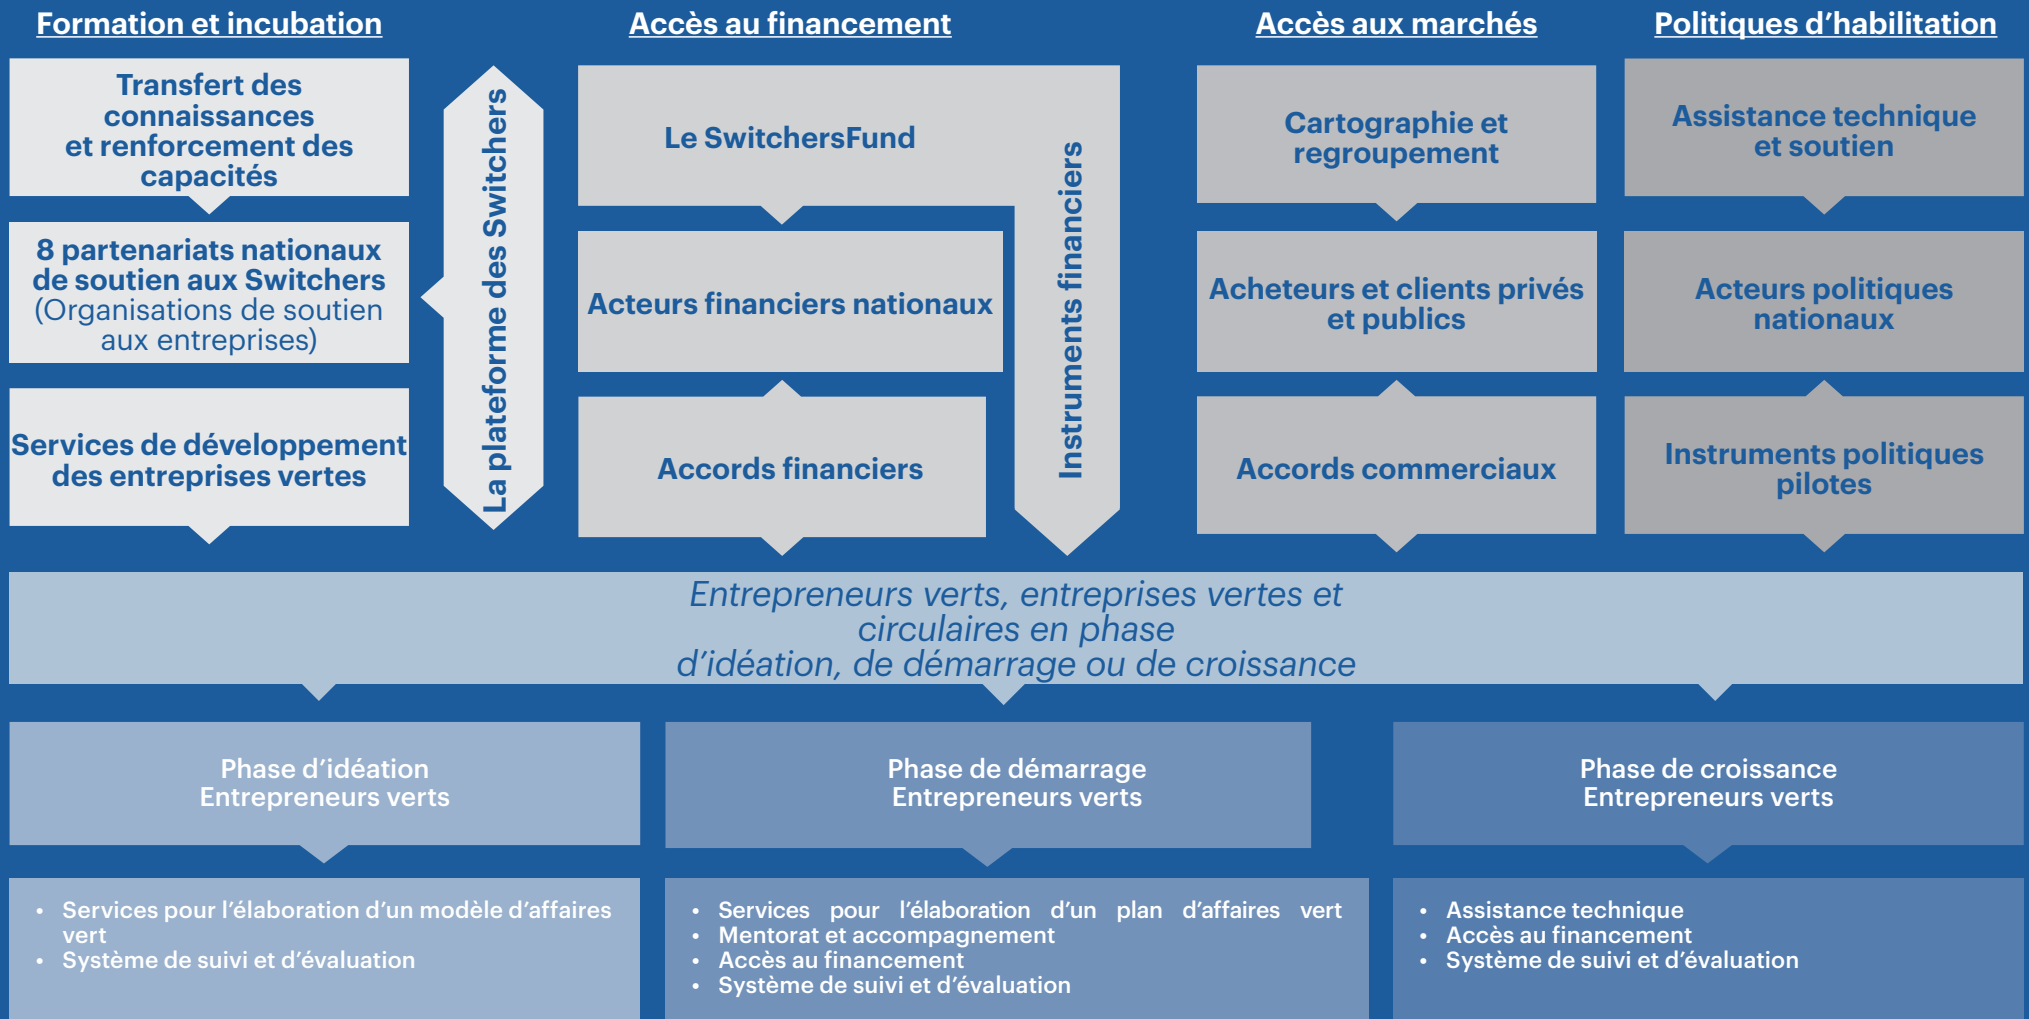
Formation et incubation

Transfert des connaissances et renforcement des capacités

8 partenariats nationaux de soutien aux Switchers (Organisations de soutien aux entreprises)

Services de développement des entreprises vertes

La plateforme des Switchers

Accès au financement

Le SwitchersFund

Acteurs financiers nationaux

Accords financiers

Instruments financiers

Accès aux marchés

Cartographie et regroupement

Acheteurs et clients privés et publics

Accords commerciaux

Politiques d'habilitation

Assistance technique et soutien

Acteurs politiques nationaux

Instruments politiques pilotes

Entrepreneurs verts, entreprises vertes et circulaires en phase d'idéation, de démarrage ou de croissance

Phase d'idéation
Entrepreneurs verts

Phase de démarrage
Entrepreneurs verts

Phase de croissance
Entrepreneurs verts

• Services pour l'élaboration d'un modèle d'affaires vert
• Système de suivi et d'évaluation

• Services pour l'élaboration d'un plan d'affaires vert
• Mentorat et accompagnement
• Accès au financement
• Système de suivi et d'évaluation

• Assistance technique
• Accès au financement
• Système de suivi et d'évaluation